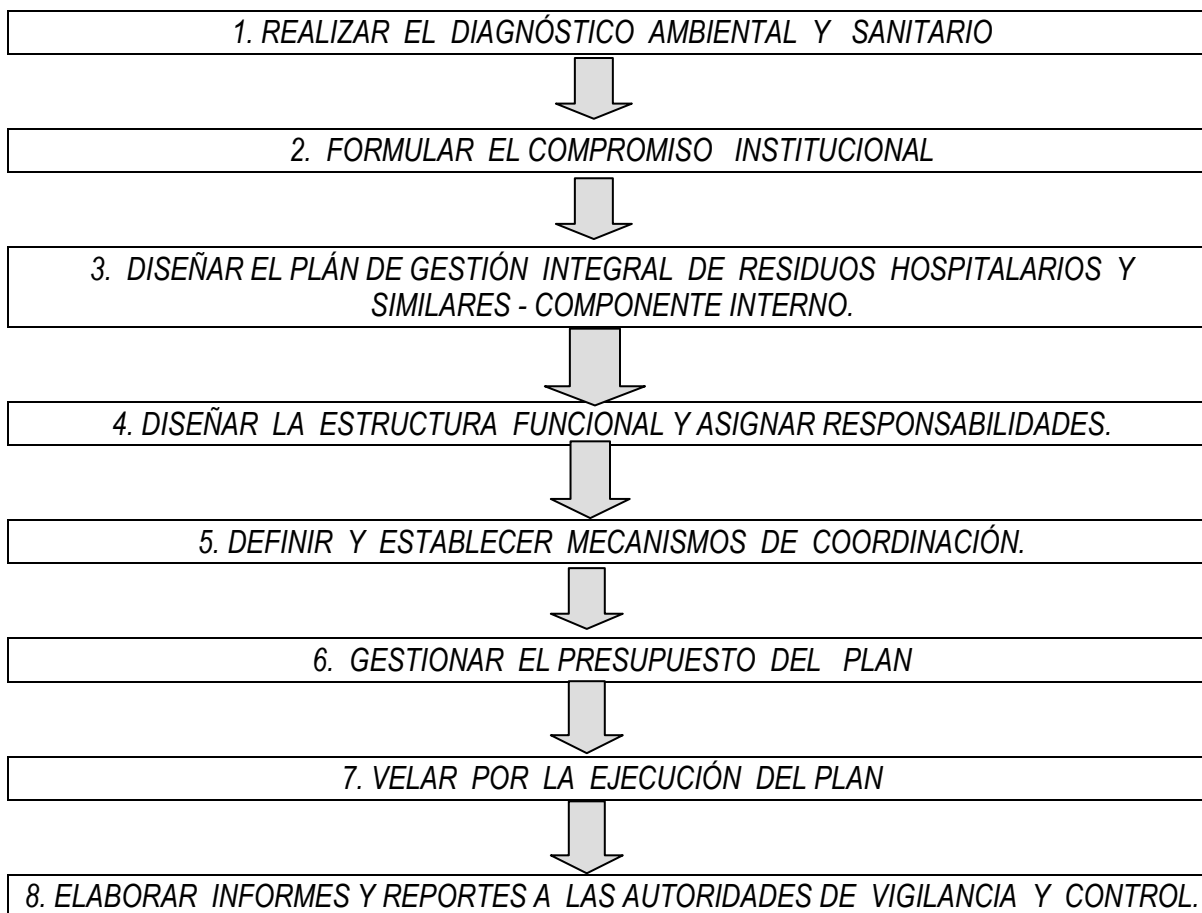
1. REALIZAR EL DIAGNÓSTICO AMBIENTAL Y SANITARIO

2. FORMULAR EL COMPROMISO INSTITUCIONAL

3. DISEÑAR EL PLÁN DE GESTIÓN INTEGRAL DE RESIDUOS HOSPITALARIOS Y SIMILARES - COMPONENTE INTERNO.

4. DISEÑAR LA ESTRUCTURA FUNCIONAL Y ASIGNAR RESPONSABILIDADES.

5. DEFINIR Y ESTABLECER MECANISMOS DE COORDINACIÓN.

6. GESTIONAR EL PRESUPUESTO DEL PLAN

7. VELAR POR LA EJECUCIÓN DEL PLAN

8. ELABORAR INFORMES Y REPORTES A LAS AUTORIDADES DE VIGILANCIA Y CONTROL.